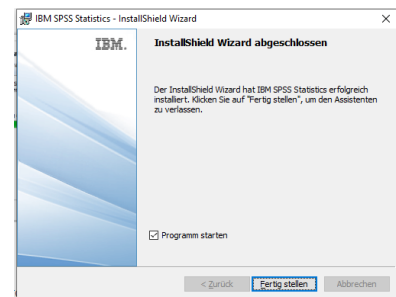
IBM SPSS Statistics - InstallShield Wizard

×

IBM.

InstallShield Wizard abgeschlossen

Der InstallShield Wizard hat IBM SPSS Statistics erfolgreich installiert. Klicken Sie auf "Fertig stellen", um den Assistenten zu verlassen.

☑ Programm starten

< Zurück

Fertig stellen

Abbrechen